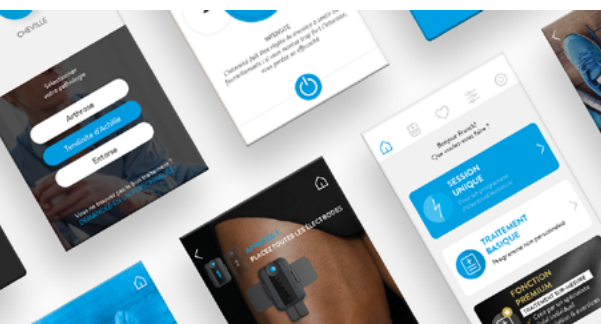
CHEVILLE

Sélectionner votre pathologie

Arthrose

Tendinite d'Achille

Entorse

Vous ne trouvez pas le bon traitement ?

INTENSITÉ

L'intensité doit être suffisamment forte pour être efficace

Bonjour Franck! Que voulez-vous faire ?

SESSION UNIQUE

TRAITEMENT BASIQUE

Programme non personnalisé

FONCTION PREMIUM

ÉTAPE 1
PLACEZ TOUTES LES ÉLECTRODES